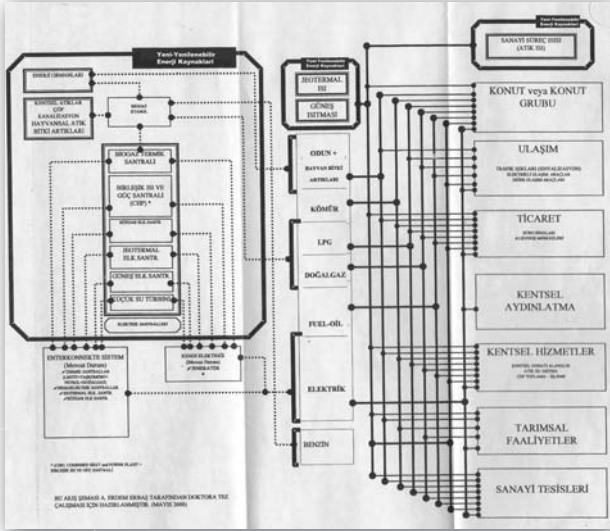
Yeni-Yenilenebilir Enerji Kaynakları

ENERJİ ORMANLARI

KENTSEL ATIKLAR ÇÖP KANALİZASYON HAYVANSAL ATIK BİTKİ ARTIKLARI

BİOGAZ ÜNİTESİ

BİOGAZ TERMİK SANTRALI

BİRLEŞİK ISI VE GÜÇ SANTRALI (CHP)*

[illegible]

JEOTERMAL ELK.SANTR.

GÜNEŞ ELK.SANTR.

KÜÇÜK SU TÜRBİNİ

ELEKTRİK SANTRALLARI

Yeni-Yenilenebilir Enerji Kaynakları

JEOTERMAL ISI

GÜNEŞ ISITMASI

ODUN + HAYVAN BİTKİ ARTIKLARI

KÖMÜR

LPG

DOĞALGAZ

FUEL-OİL

ELEKTRİK

BENZİN

Yeni-Yenilenebilir Enerji Kaynakları

SANAYİ SÜREÇ ISISI (ATIK ISI)

KONUT veya KONUT GRUBU

ULAŞIM

TİCARET

KENTSEL AYDINLATMA

KENTSEL HİZMETLER

TARIMSAL FAALİYETLER

SANAYİ TESİSLERİ

ENTERKONNEKTE SİSTEM (Mevcut Durum)

KENDİ ELEKTRİĞİ (Mevcut Durum) JENERATÖR

* (CHP) COMBINED HEAT and POWER PLANT = BİRLEŞİK ISI VE GÜÇ SANTRALI

BU AKIŞ ŞEMASI A. ERDEM EKBAŞ TARAFINDAN DOKTORA TEZ ÇALIŞMASI İÇİN HAZIRLANMIŞTIR. (MAYIS 2000)